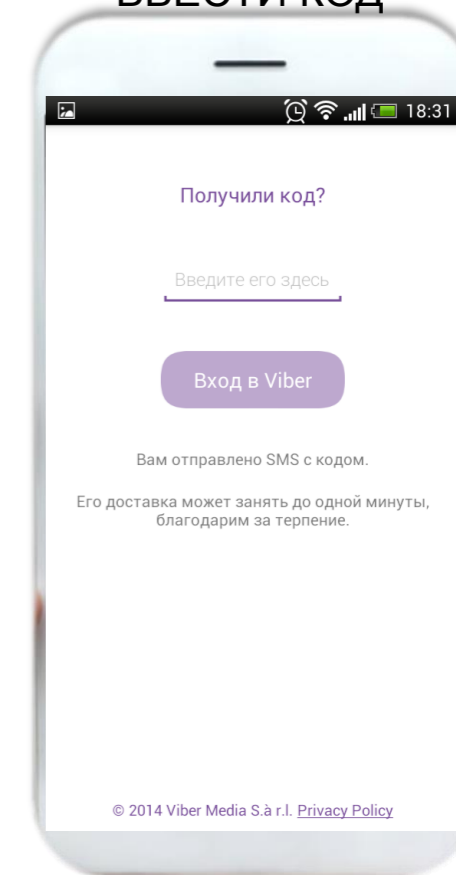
ВВЕСТИ КОД

18:31

Получили код?

Введите его здесь

Вход в Viber

Вам отправлено SMS с кодом.

Его доставка может занять до одной минуты, благодарим за терпение.

© 2014 Viber Media S.à r.l. Privacy Policy